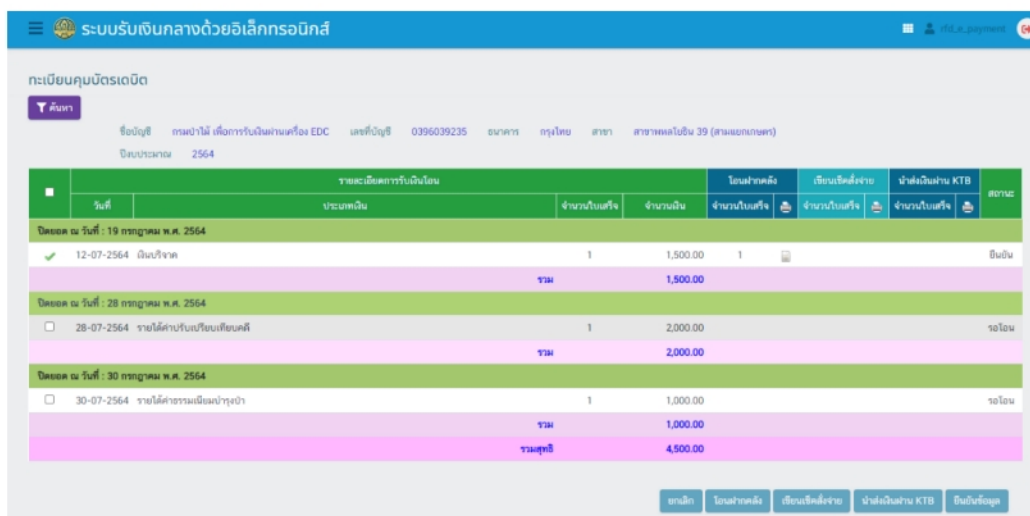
ระบบรับเงินกลางด้วยอิเล็กทรอนิกส์

rfd_e_payment

ทะเบียนคุมบัตรเดบิต

ค้นหา

ชื่อบัญชี กรมป่าไม้ เพื่อการรับเงินผ่านเครื่อง EDC เลขที่บัญชี 0396039235 ธนาคาร กรุงไทย สาขา สาขาพหลโยธิน 39 (สามแยกเกษตร)

ปีงบประมาณ 2564

| ■ | รายละเอียดการรับเงินโอน | | | | โอนฝากคลัง | | เขียนเช็คสั่งจ่าย | | นำส่งเงินผ่าน KTB | | สถานะ |
|---|---|---|---|---|---|---|---|---|---|---|---|
| | วันที่ | ประเภทเงิน | จำนวนใบเสร็จ | จำนวนเงิน | จำนวนใบเสร็จ | | จำนวนใบเสร็จ | | จำนวนใบเสร็จ | | |
| ปิดยอด ณ วันที่ : 19 กรกฎาคม พ.ศ. 2564 | | | | | | | | | | | |
| ✔ | 12-07-2564 | เงินบริจาค | 1 | 1,500.00 | 1 | | | | | | ยืนยัน |
| | | รวม | | 1,500.00 | | | | | | | |
| ปิดยอด ณ วันที่ : 28 กรกฎาคม พ.ศ. 2564 | | | | | | | | | | | |
| ☐ | 28-07-2564 | รายได้ค่าปรับเปรียบเทียบคดี | 1 | 2,000.00 | | | | | | | รอโอน |
| | | รวม | | 2,000.00 | | | | | | | |
| ปิดยอด ณ วันที่ : 30 กรกฎาคม พ.ศ. 2564 | | | | | | | | | | | |
| ☐ | 30-07-2564 | รายได้ค่าธรรมเนียมป่ารุกป่า | 1 | 1,000.00 | | | | | | | รอโอน |
| | | รวม | | 1,000.00 | | | | | | | |
| | | รวมสุทธิ | | 4,500.00 | | | | | | | |

ยกเลิก โอนฝากคลัง เขียนเช็คสั่งจ่าย นำส่งเงินผ่าน KTB ยืนยันข้อมูล